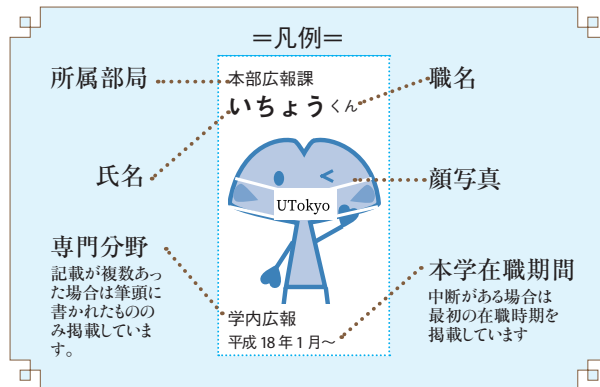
＝凡例＝

所属部局

本部広報課

職名

いちょうくん

氏名

顔写真

UTokyo

専門分野

記載が複数あった場合は筆頭に書かれたもののみ掲載しています。

本学在職期間

中断がある場合は最初の在職時期を掲載しています

学内広報

平成 18 年 1 月〜